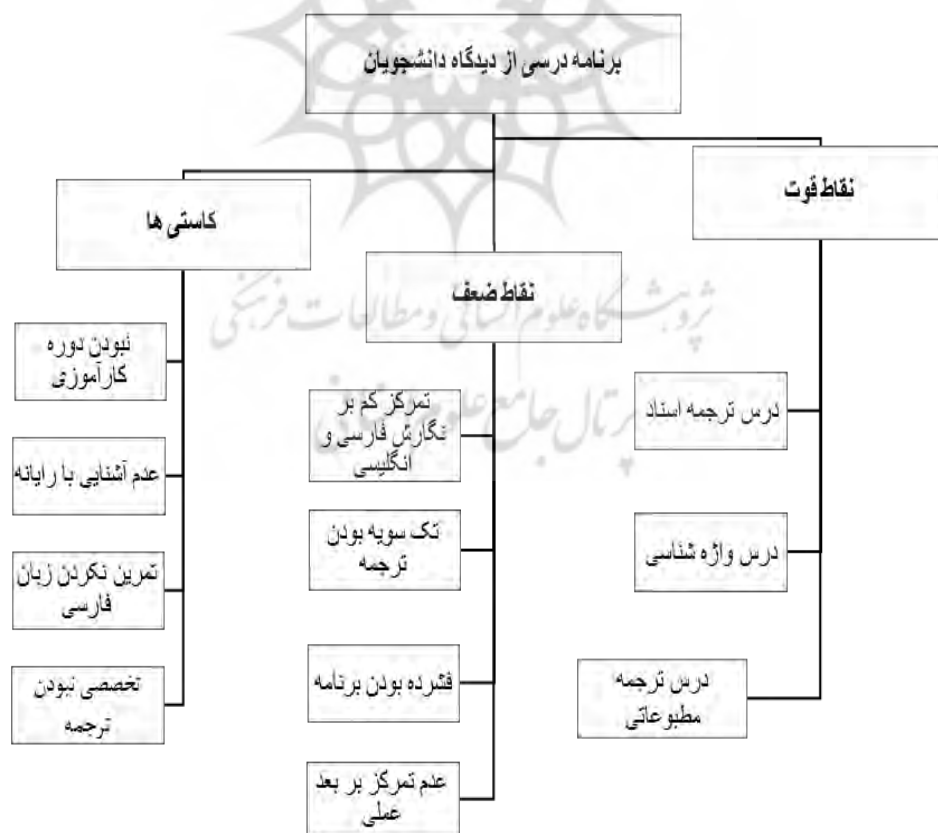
برنامه درسی از دیدگاه دانشجویان

نقاط قوت

درس ترجمه اسناد

درس واژه شناسی

درس ترجمه مطبوعاتی

نقاط ضعف

تمرکز کم بر نگارش فارسی و انگلیسی

تک سویه بودن ترجمه

فشرده بودن برنامه

عدم تمرکز بر بعد عملی

کاستی ها

نبودن دوره کارآموزی

عدم آشنایی با رایانه

تمرین نکردن زبان فارسی

تخصصی نبودن ترجمه

پژوهشگاه علوم انسانی و مطالعات فرهنگی
پرتال جامع علوم انسانی